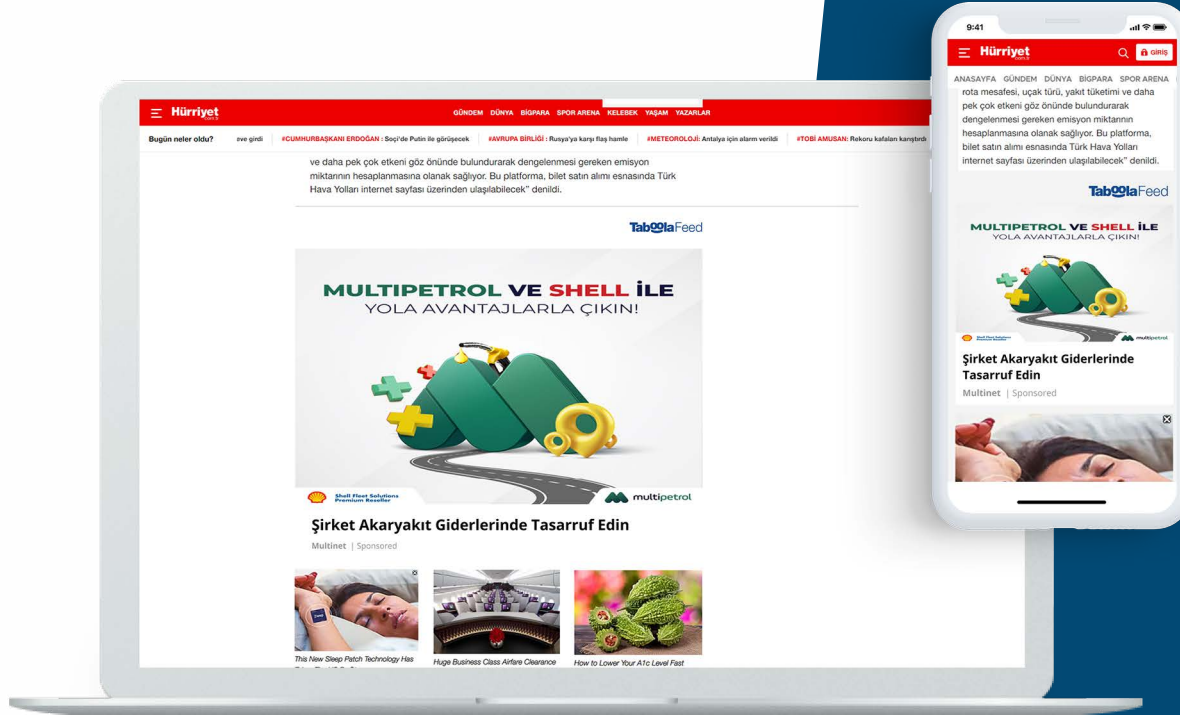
Hürriyet

GÜNDEM DÜNYA BİGPARA SPOR ARENA KELEBEK YAŞAM YAZARLAR

Bugün neler oldu? ove girdi #CUMHURBAŞKANI ERDOĞAN : Soçi'de Putin ile görüşecek #AVRUPA BİRLİĞİ : Rusya'ya karşı flaş hamle #METEOROLOJİ: Antalya için alarm verildi #TOBİ AMUSAN: Rekoru kafaları karıştırdı

ve daha pek çok etkeni göz önünde bulundurarak dengelenmesi gereken emisyon miktarının hesaplanmasına olanak sağlıyor. Bu platforma, bilet satın alımı esnasında Türk Hava Yolları internet sayfası üzerinden ulaşılabilecek" denildi.

TaboolaFeed

MULTIPETROL VE SHELL İLE
YOLA AVANTAJLARLA ÇIKIN!

Shell Fleet Solutions Premium Reseller
multipetrol

Şirket Akaryakıt Giderlerinde Tasarruf Edin
Multinet | Sponsored

This New Sleep Patch Technology Has
Huge Business Class Airfare Clearance
How to Lower Your A1c Level Fast

9:41
Hürriyet
GİRİŞ
ANASAYFA GÜNDEM DÜNYA BİGPARA SPOR ARENA
rota mesafesi, uçak türü, yakıt tüketimi ve daha pek çok etkeni göz önünde bulundurarak dengelenmesi gereken emisyon miktarının hesaplanmasına olanak sağlıyor. Bu platforma, bilet satın alımı esnasında Türk Hava Yolları internet sayfası üzerinden ulaşılabilecek" denildi.

TaboolaFeed

MULTIPETROL VE SHELL İLE
YOLA AVANTAJLARLA ÇIKIN!

Şirket Akaryakıt Giderlerinde Tasarruf Edin
Multinet | Sponsored